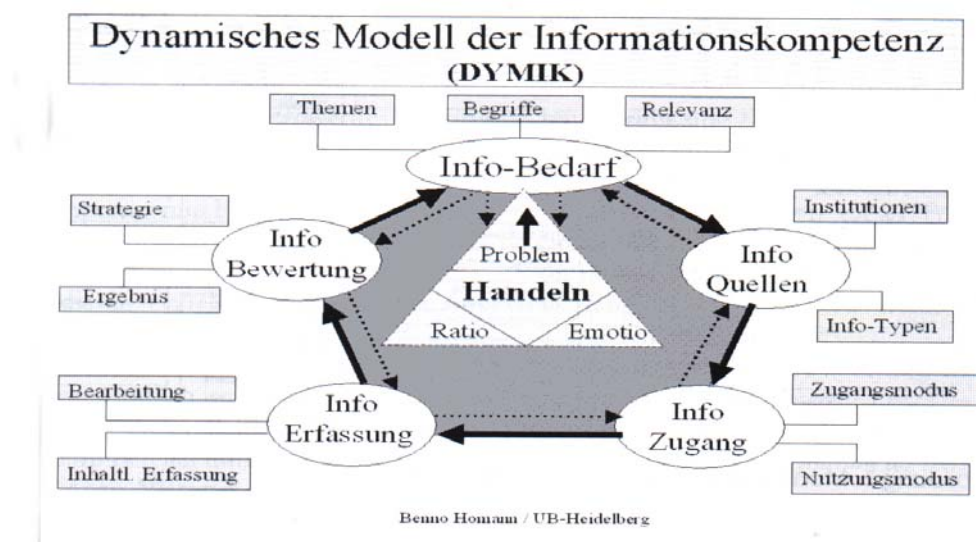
Dynamisches Modell der Informationskompetenz
(DYMIK)

Themen

Begriffe

Relevanz

Info-Bedarf

Strategie

Info
Bewertung

Ergebnis

Problem

Handeln

Ratio

Emotio

Institutionen

Info
Quellen

Info-Typen

Bearbeitung

Info
Erfassung

Inhaltl. Erfassung

Info
Zugang

Zugangsmodus

Nutzungsmodus

Benno Homann / UB-Heidelberg